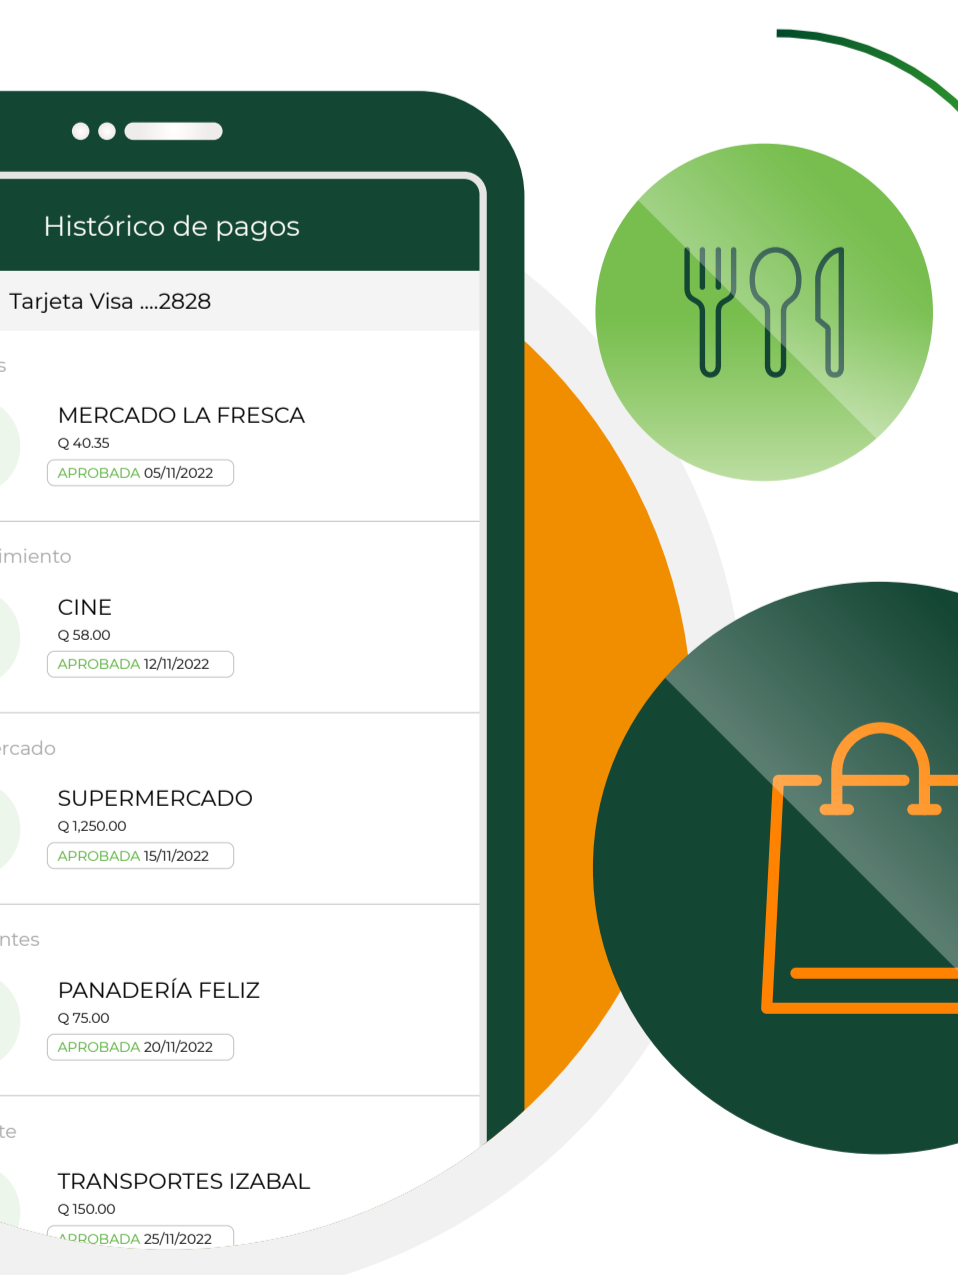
Histórico de pagos

Tarjeta Visa ....2828

s

MERCADO LA FRESCA
Q 40.35
APROBADA 05/11/2022

imiento

CINE
Q 58.00
APROBADA 12/11/2022

rcado

SUPERMERCADO
Q 1,250.00
APROBADA 15/11/2022

ntes

PANADERÍA FELIZ
Q 75.00
APROBADA 20/11/2022

te

TRANSPORTES IZABAL
Q 150.00
APROBADA 25/11/2022